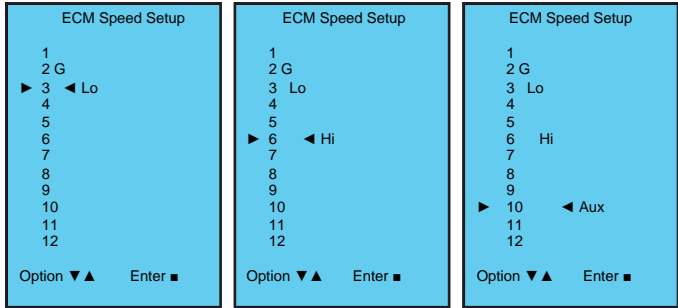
ECM Speed Setup

1
2 G
► 3 ◄ Lo
4
5
6
7
8
9
10
11
12

Option ▼▲ Enter ■

ECM Speed Setup

1
2 G
3 Lo
4
5
► 6 ◄ Hi
7
8
9
10
11
12

Option ▼▲ Enter ■

ECM Speed Setup

1
2 G
3 Lo
4
5
6 Hi
7
8
9
► 10 ◄ Aux
11
12

Option ▼▲ Enter ■